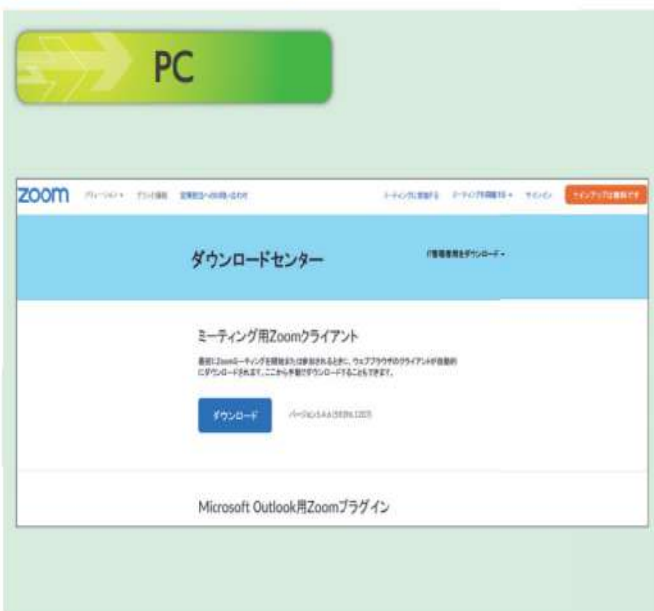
PC

zoom ソリューション プランと価格 営業担当への問い合わせ

ミーティングに参加する ミーティングを開催する サインイン サインアップは無料です

ダウンロードセンター

IT管理者用をダウンロード

ミーティング用Zoomクライアント

最初にZoomミーティングを開始または参加されるときに、ウェブブラウザのクライアントが自動的にダウンロードされます。ここから手動でダウンロードすることもできます。

ダウンロード

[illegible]

Microsoft Outlook用Zoomプラグイン